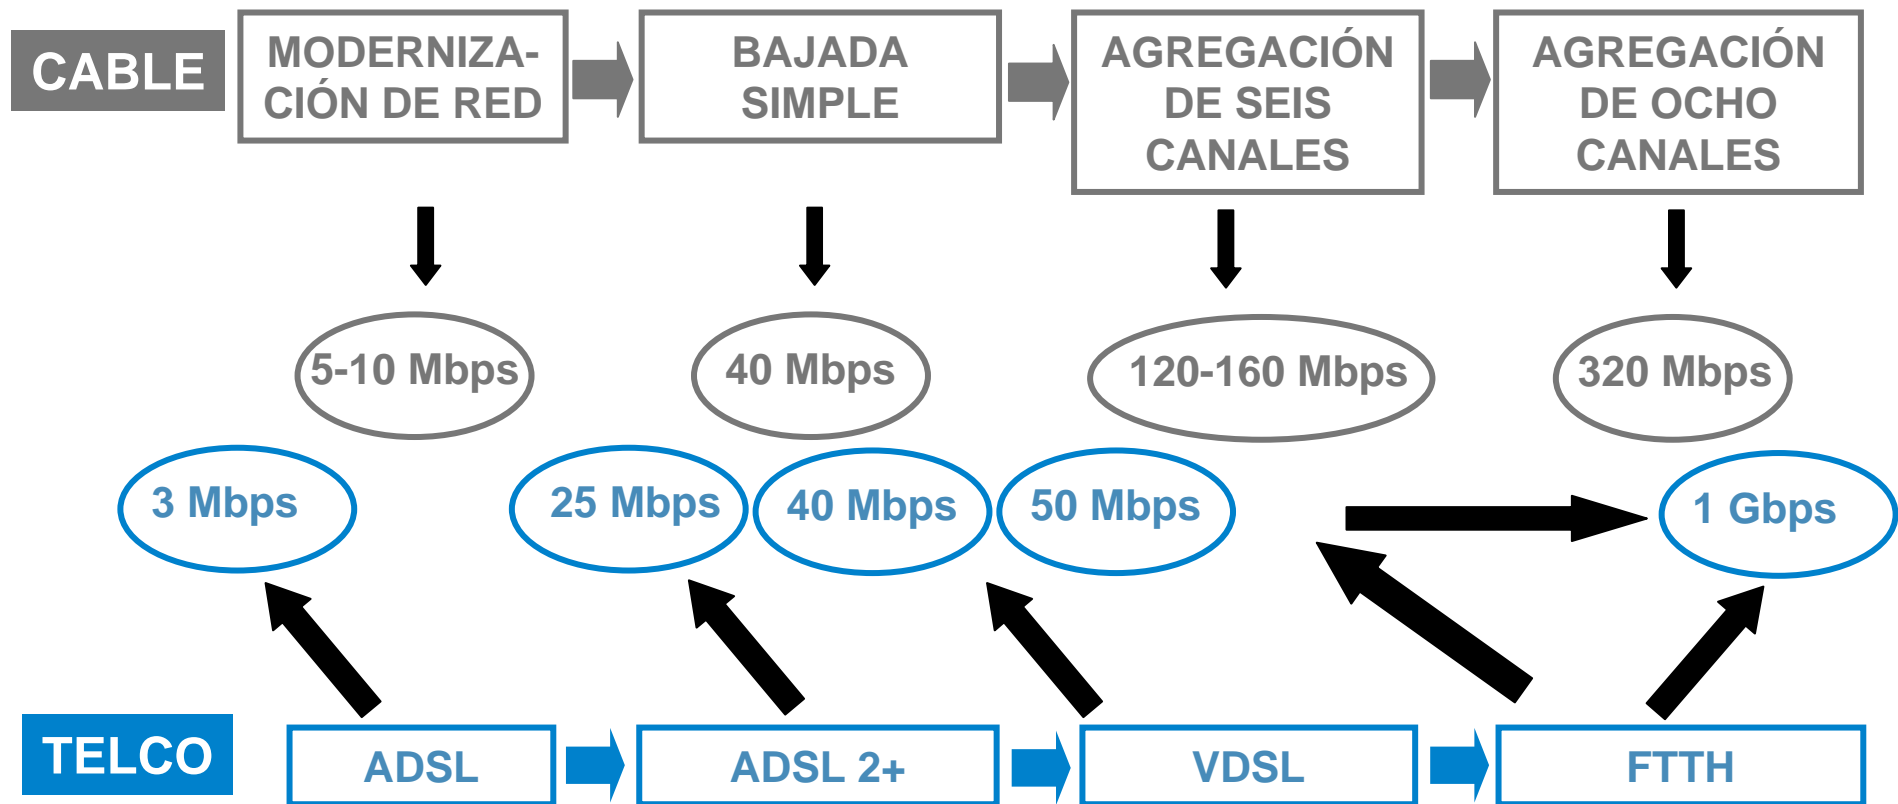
CABLE

MODERNIZACIÓN DE RED

BAJADA SIMPLE

AGREGACIÓN DE SEIS CANALES

AGREGACIÓN DE OCHO CANALES

5-10 Mbps

40 Mbps

120-160 Mbps

320 Mbps

3 Mbps

25 Mbps

40 Mbps

50 Mbps

1 Gbps

TELCO

ADSL

ADSL 2+

VDSL

FTTH